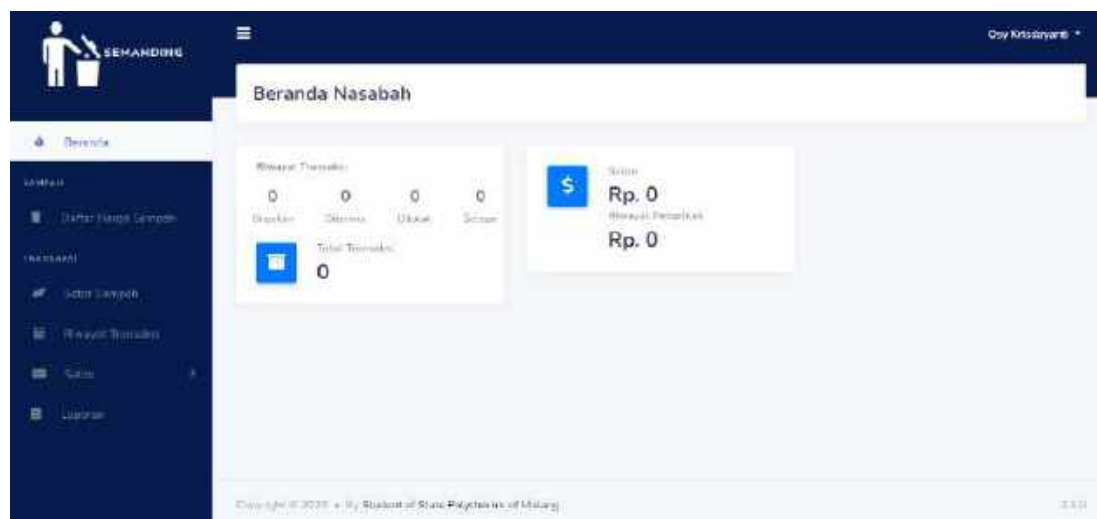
SEMANDING

Beranda

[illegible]

Daftar Harga Sampah

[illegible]

Setor Sampah

Riwayat Transaksi

Saldo

Laporan

≡

Ony Krisdaryanti ▾

Beranda Nasabah

Riwayat Transaksi

| 0 | 0 | 0 | 0 |
|---|---|---|---|
| Diajukan | Diterima | Ditolak | Selesai |

Total Transaksi

0

$

Saldo

Rp. 0

Riwayat Penarikan

Rp. 0

Copyright © 2020 • By Student of State Polytechnic of Malang

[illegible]